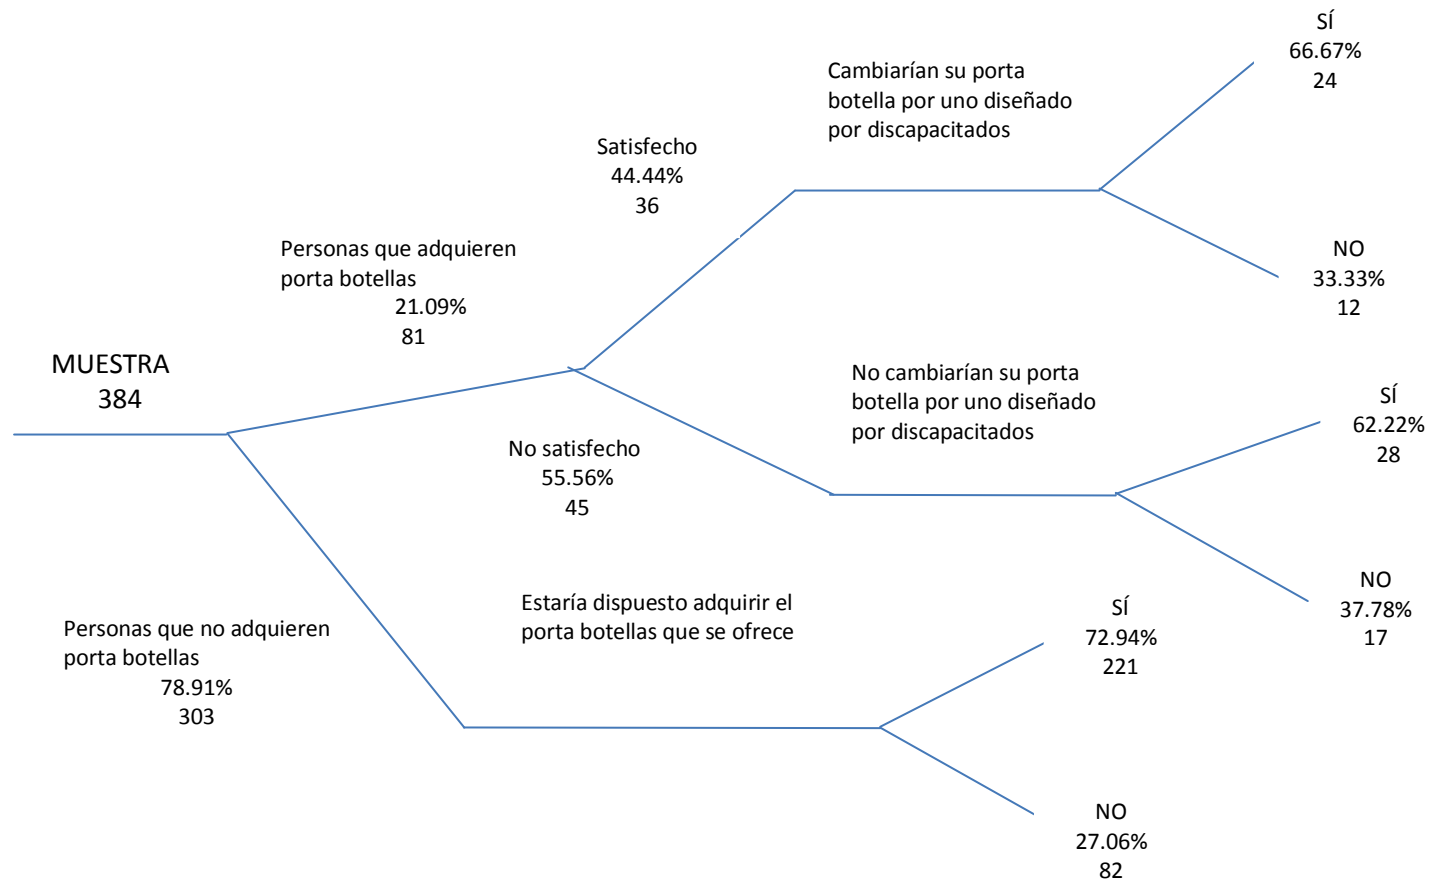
MUESTRA
384

Personas que adquieren porta botellas
21.09%
81

Satisfecho
44.44%
36

Cambiarían su porta botella por uno diseñado por discapacitados

SÍ
66.67%
24

NO
33.33%
12

No satisfecho
55.56%
45

No cambiarían su porta botella por uno diseñado por discapacitados

SÍ
62.22%
28

NO
37.78%
17

Personas que no adquieren porta botellas
78.91%
303

Estaría dispuesto adquirir el porta botellas que se ofrece

SÍ
72.94%
221

NO
27.06%
82